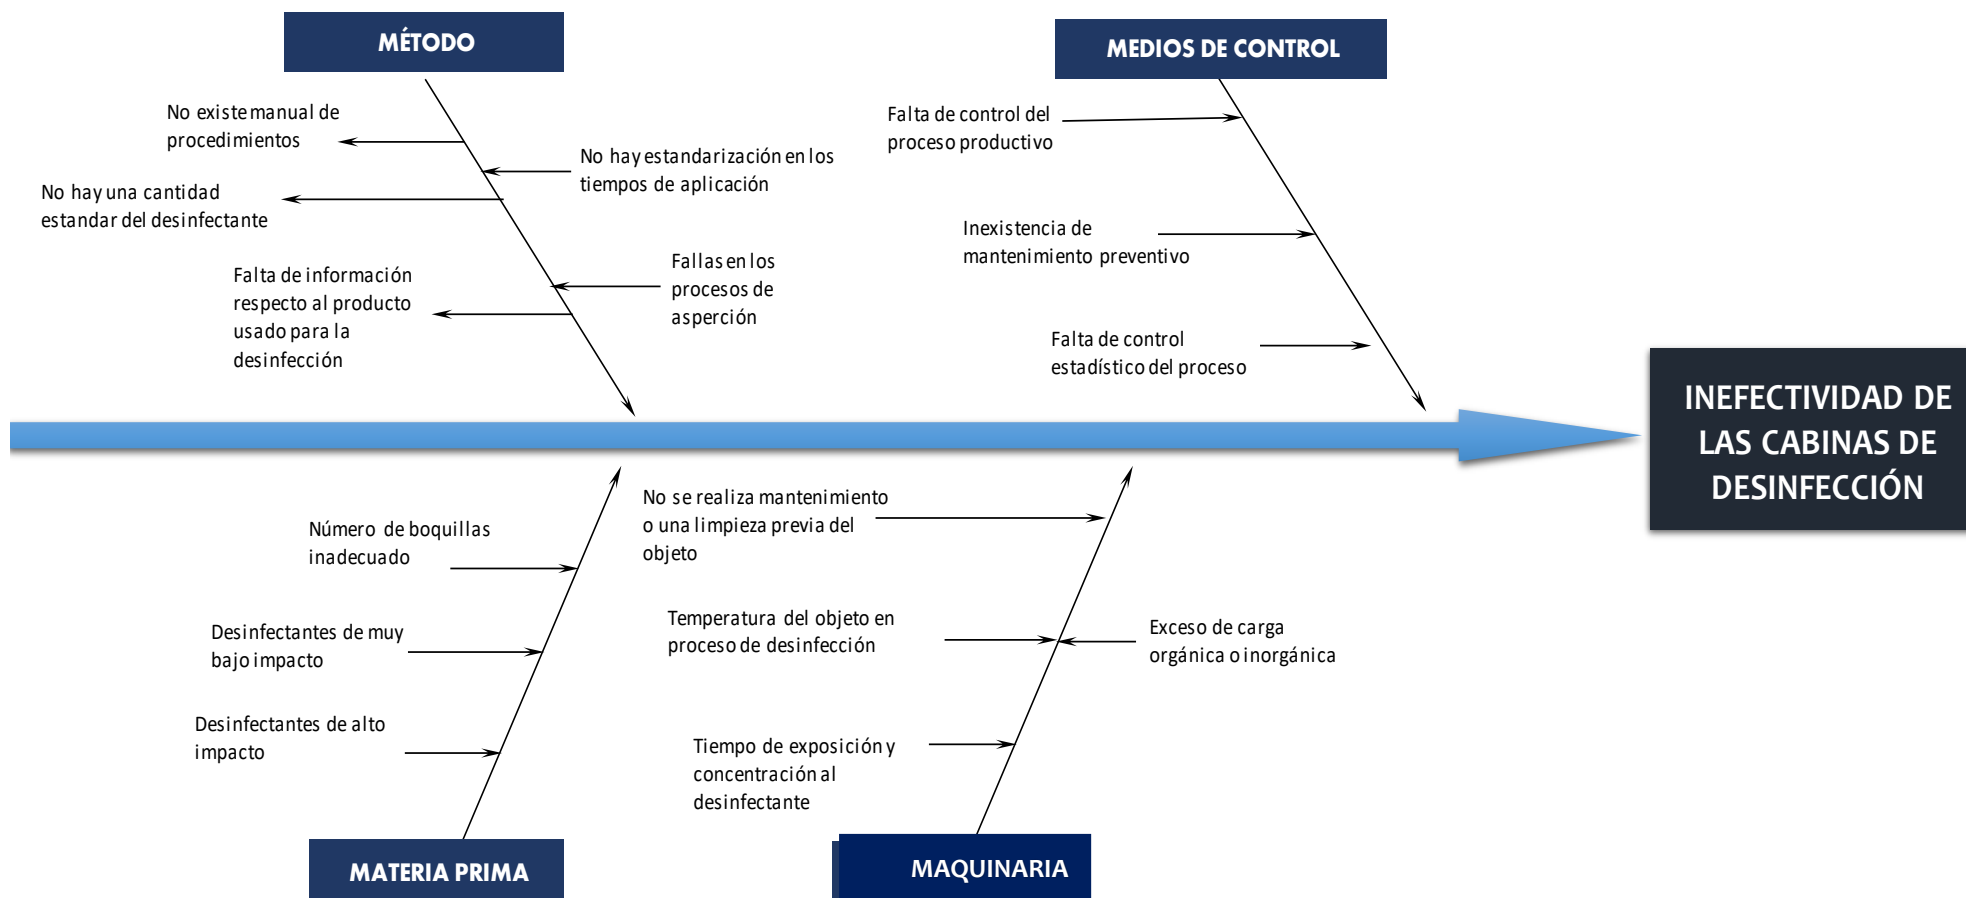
MÉTODO

No existe manual de procedimientos

No hay estandarización en los tiempos de aplicación

No hay una cantidad estandar del desinfectante

Falta de información respecto al producto usado para la desinfección

Fallas en los procesos de asperción

MEDIOS DE CONTROL

Falta de control del proceso productivo

Inexistencia de mantenimiento preventivo

Falta de control estadístico del proceso

INEFECTIVIDAD DE LAS CABINAS DE DESINFECCIÓN

Número de boquillas inadecuado

Desinfectantes de muy bajo impacto

Desinfectantes de alto impacto

MATERIA PRIMA

No se realiza mantenimiento o una limpieza previa del objeto

Temperatura del objeto en proceso de desinfección

Exceso de carga orgánica o inorgánica

Tiempo de exposición y concentración al desinfectante

MAQUINARIA